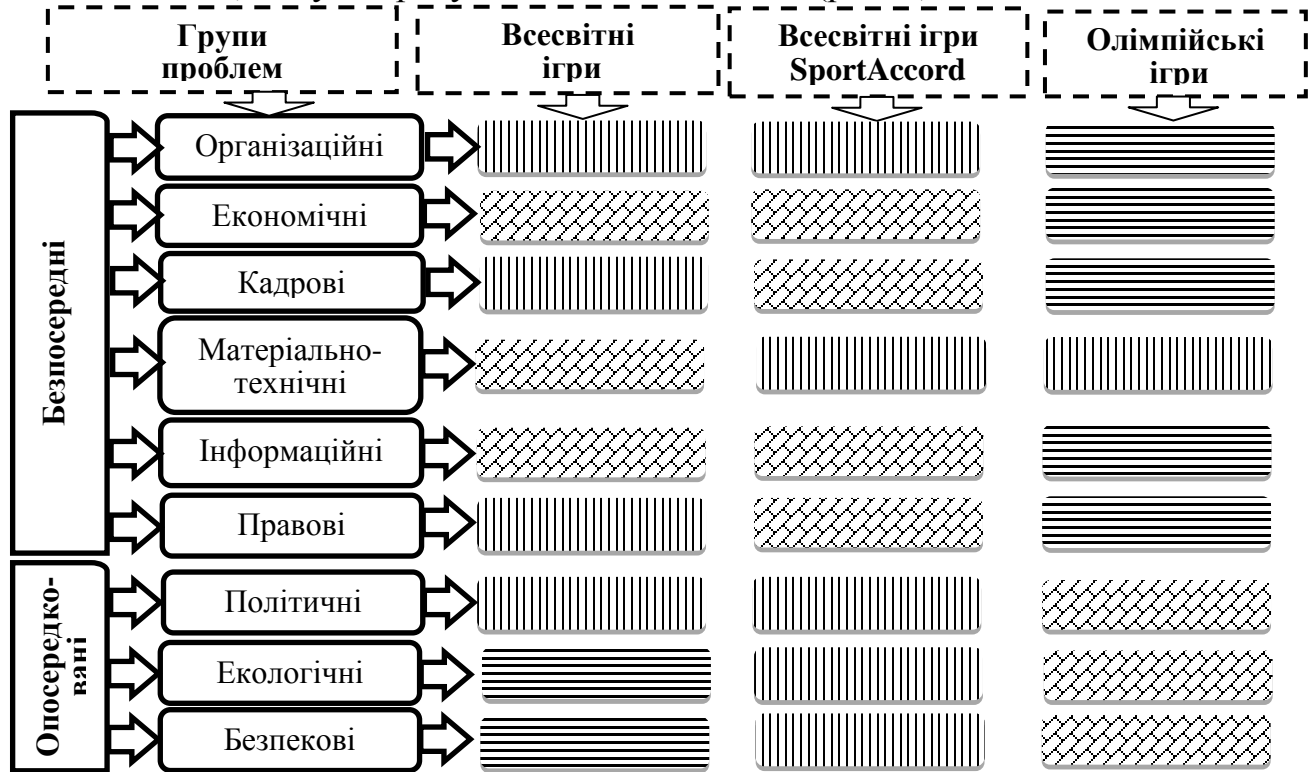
Групи проблем

Всесвітні ігри

Всесвітні ігри SportAccord

Олімпійські ігри

Безпосередні

Організаційні

Економічні

Кадрові

Матеріально-технічні

Інформаційні

Правові

Опосередковані

Політичні

Екологічні

Безпекові